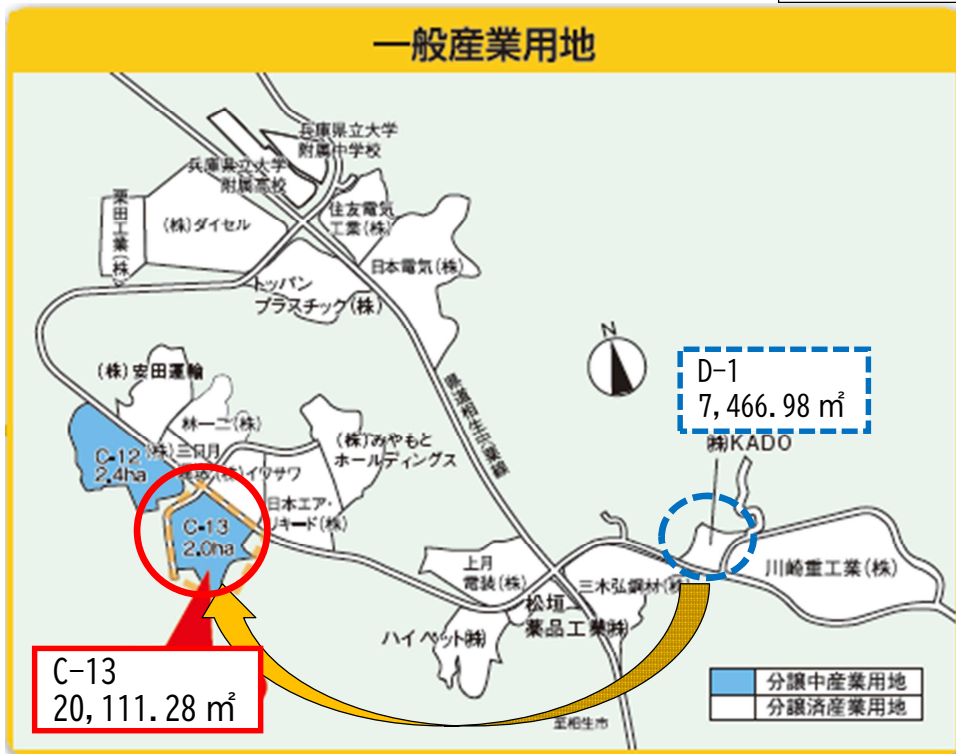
一般産業用地

兵庫県立大学
附属中学校

兵庫県立大学
附属高校

栗田工業(株)

(株)ダイセル

住友電気工業(株)

日本電気(株)

トッパン
プラスチック(株)

(株)安田運輸

林一二(株)

(株)三日月

(株)イワサワ

(株)みやもと
ホールディングス

日本エア・
リキード(株)

県道相生宍粟線

C-12
2.4ha

C-13
2.0ha

D-1
7,466.98 ㎡

(株)KADO

上月
電装(株)

三木弘鋼材(株)

川崎重工業(株)

松垣
薬品工業(株)

ハイペット(株)

至相生市

C-13
20,111.28 ㎡

分譲中産業用地
分譲済産業用地

N